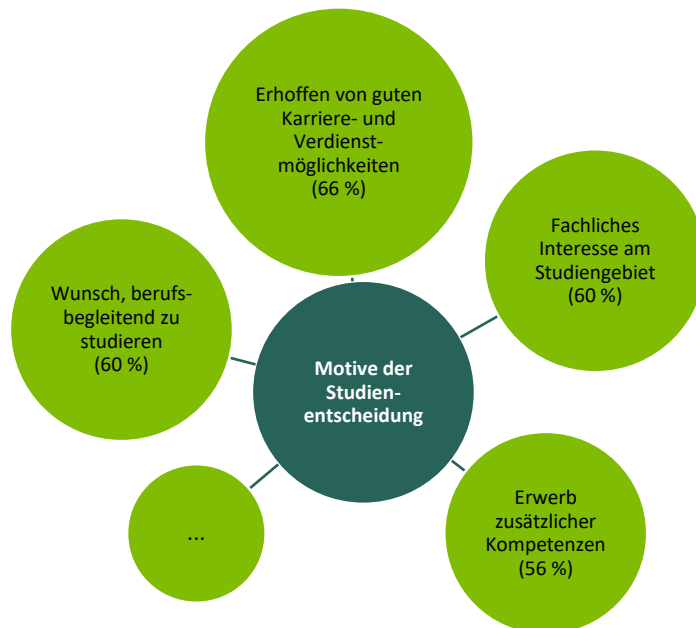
Erhoffen von guten Karriere- und Verdienstmöglichkeiten (66 %)

Fachliches Interesse am Studiengebiet (60 %)

Wunsch, berufsbegleitend zu studieren (60 %)

Motive der Studienentscheidung

Erwerb zusätzlicher Kompetenzen (56 %)

...